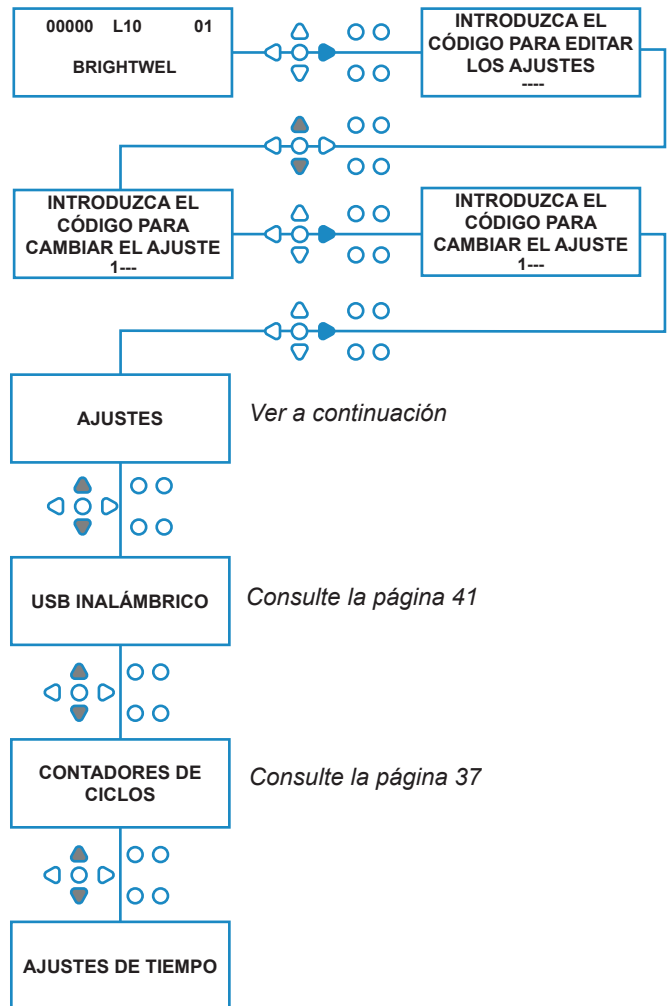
00000 L10 01

BRIGHTWEL

INTRODUZCA EL CÓDIGO PARA EDITAR LOS AJUSTES
----

INTRODUZCA EL CÓDIGO PARA CAMBIAR EL AJUSTE
1---

INTRODUZCA EL CÓDIGO PARA CAMBIAR EL AJUSTE
1---

AJUSTES

Ver a continuación

USB INALÁMBRICO

Consulte la página 41

CONTADORES DE CICLOS

Consulte la página 37

AJUSTES DE TIEMPO